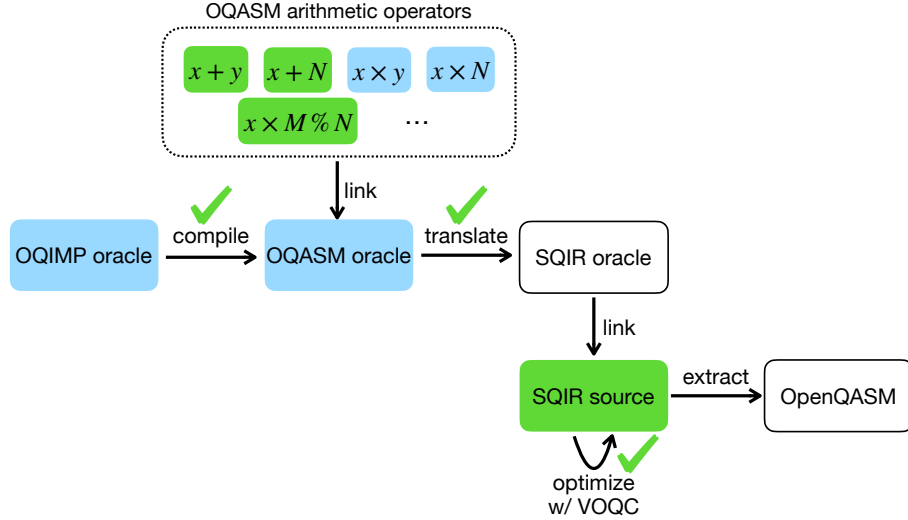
OQASM arithmetic operators

$x+y$ $x+N$ $x\times y$ $x\times N$

$x\times M\,\%\,N$ ...

link

OQIMP oracle compile OQASM oracle translate SQIR oracle

link

SQIR source extract OpenQASM

optimize w/ VOQC